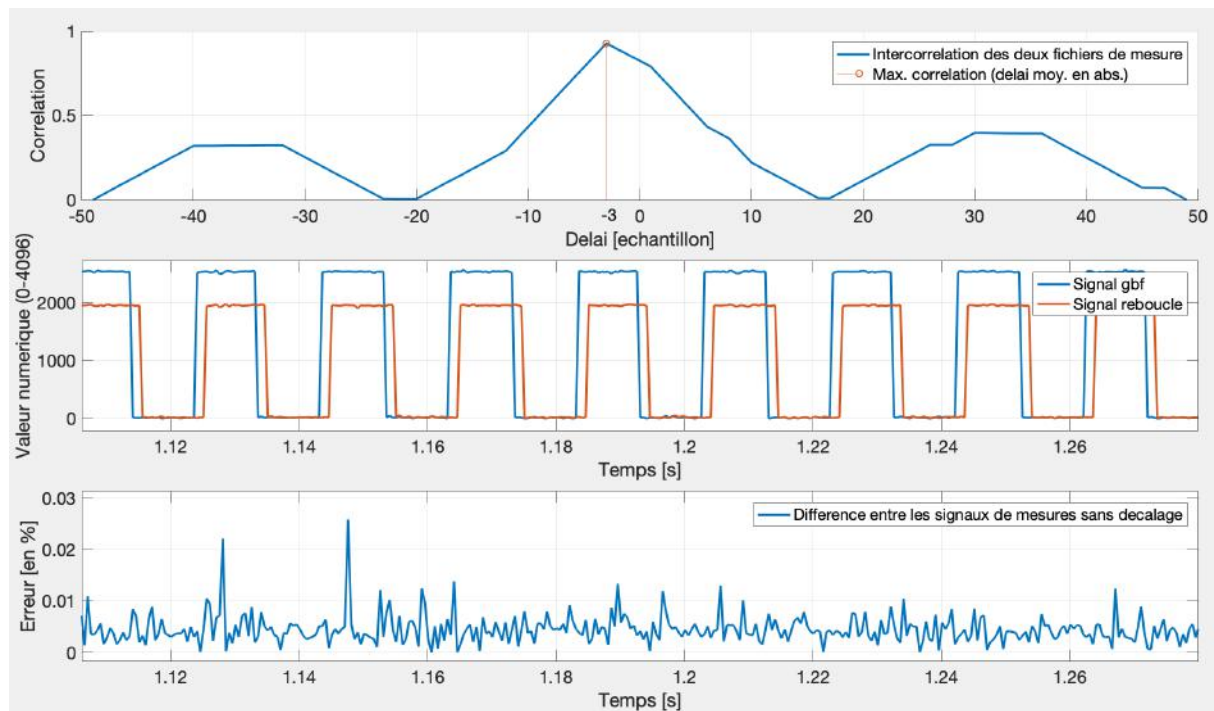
Intercorrelation des deux fichiers de mesure
Max. correlation (delai moy. en abs.)

Correlation

1
0.5
0

-50 -40 -30 -20 -10 -3 0 10 20 30 40 50

Delai [echantillon]

Signal gbf
Signal reboucle

Valeur numerique (0-4096)

2000
1000
0

1.12 1.14 1.16 1.18 1.2 1.22 1.24 1.26

Temps [s]

Difference entre les signaux de mesures sans decalage

Erreur [en %]

0.03
0.02
0.01
0

1.12 1.14 1.16 1.18 1.2 1.22 1.24 1.26

Temps [s]